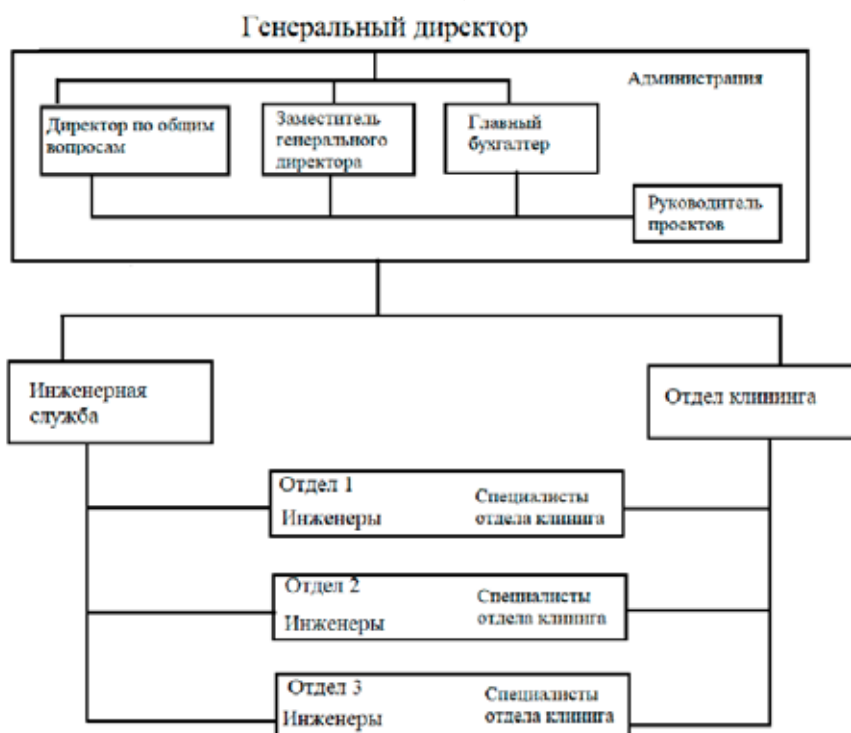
Генеральный директор

Администрация

Директор по общим вопросам

Заместитель генерального директора

Главный бухгалтер

Руководитель проектов

Инженерная служба

Отдел клининга

Отдел 1
Инженеры

Специалисты отдела клининга

Отдел 2
Инженеры

Специалисты отдела клининга

Отдел 3
Инженеры

Специалисты отдела клининга